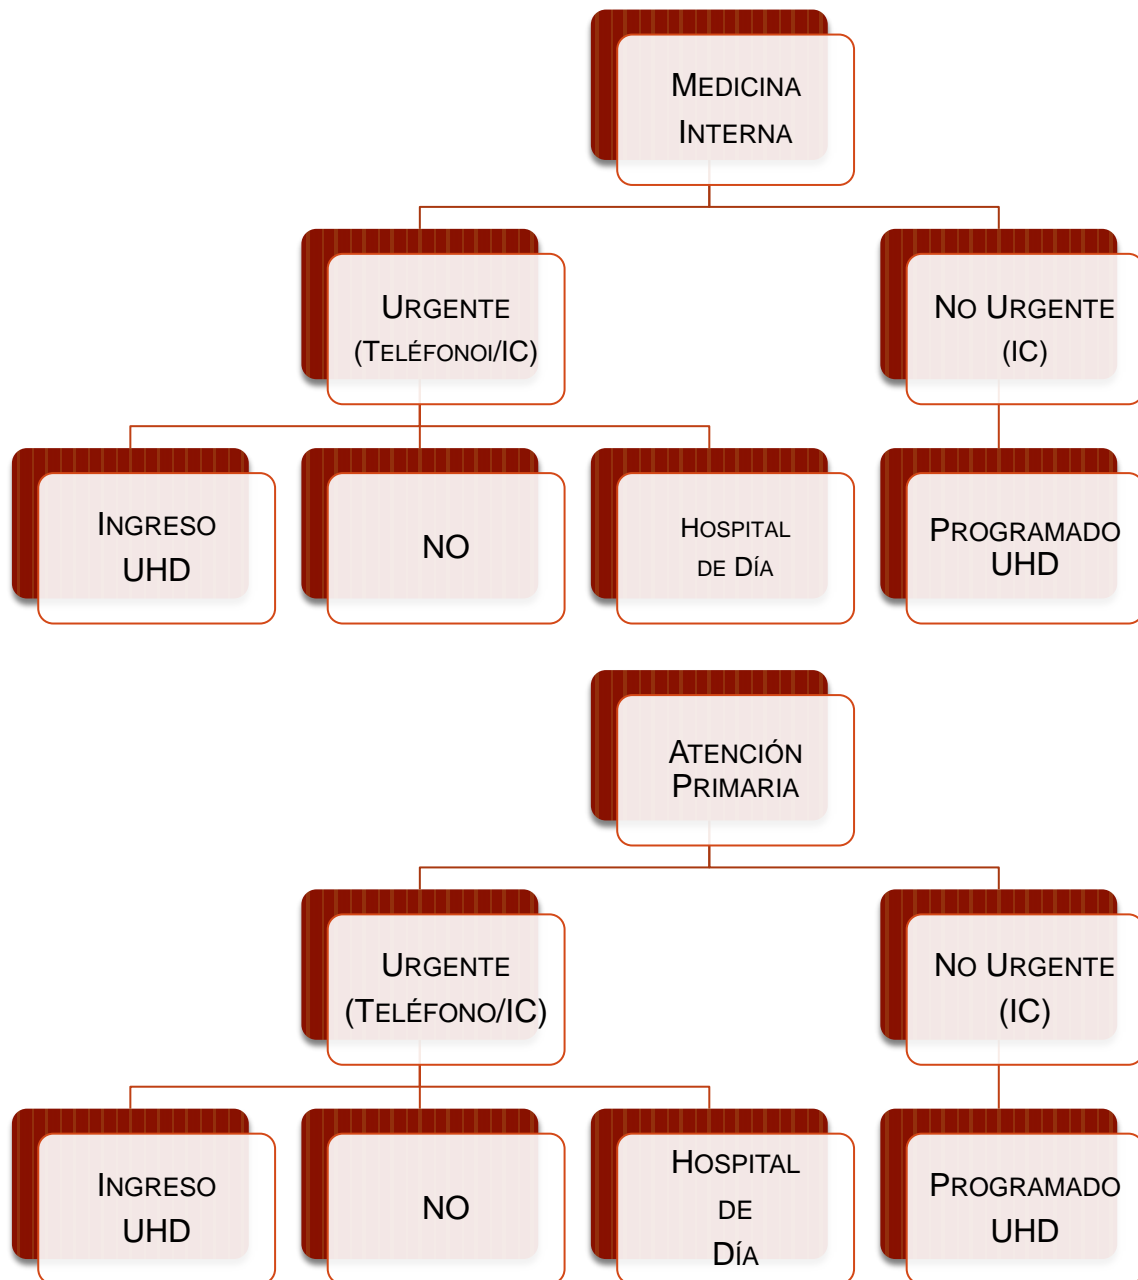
Medicina Interna

Urgente (Teléfonoi/IC)

No Urgente (IC)

Ingreso UHD

NO

Hospital de Día

Programado UHD

Atención Primaria

Urgente (Teléfono/IC)

No Urgente (IC)

Ingreso UHD

NO

Hospital de Día

Programado UHD